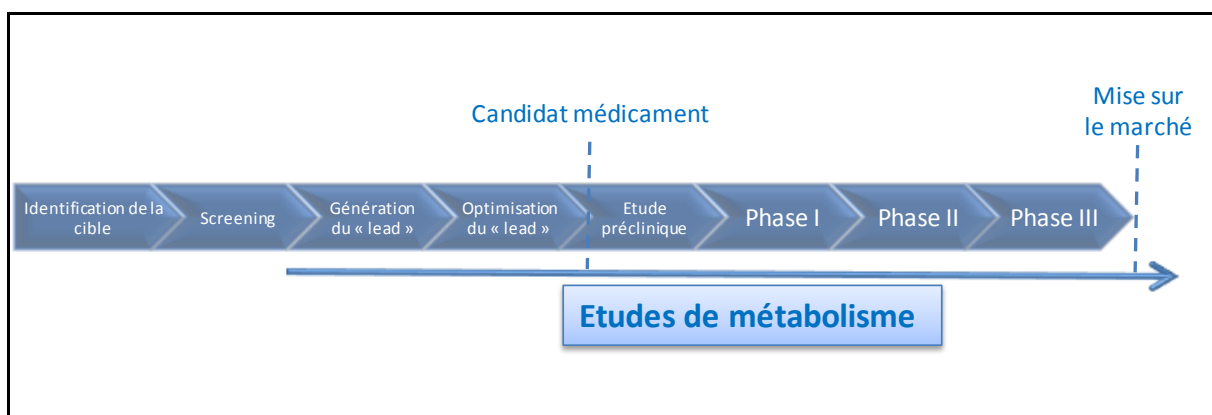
Candidat médicament

Mise sur le marché

Identification de la cible

Screening

Génération du « lead »

Optimisation du « lead »

Etude préclinique

Phase I

Phase II

Phase III

Etudes de métabolisme